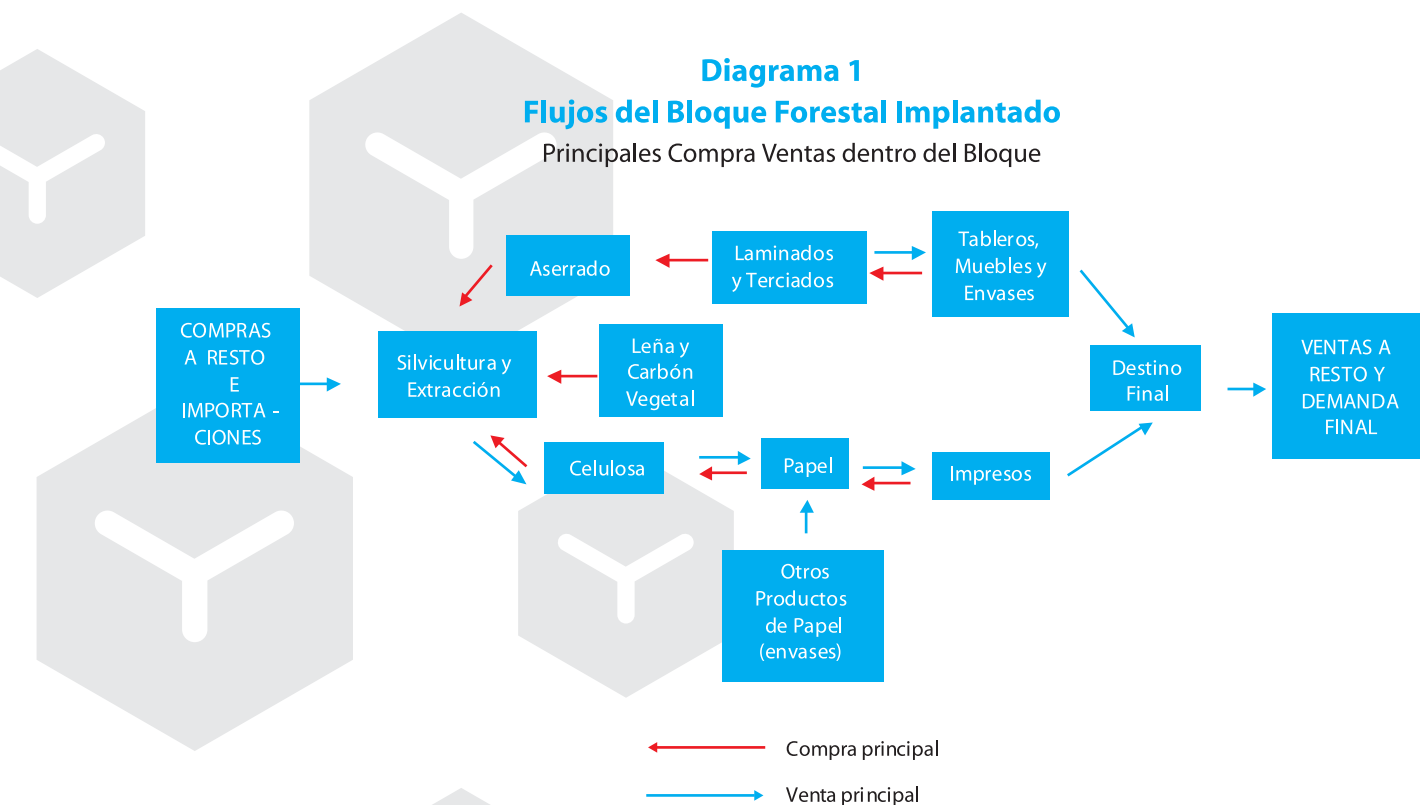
Diagrama 1
Flujos del Bloque Forestal Implantado
Principales Compra Ventas dentro del Bloque

Aserrado

Laminados y Terciados

Tableros, Muebles y Envases

COMPRAS A RESTO E IMPORTA - CIONES

Silvicultura y Extracción

Leña y Carbón Vegetal

Destino Final

VENTAS A RESTO Y DEMANDA FINAL

Celulosa

Papel

Impresos

Otros Productos de Papel (envases)

Compra principal

Venta principal